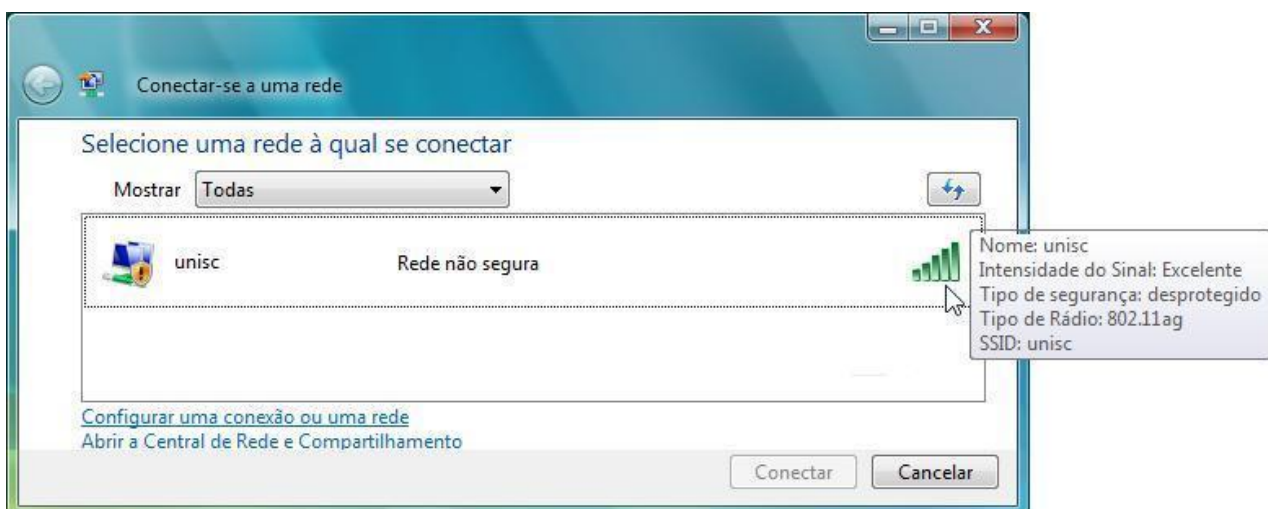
Conectar-se a uma rede

Selecione uma rede à qual se conectar

Mostrar Todas

unisc Rede não segura

Nome: unisc
Intensidade do Sinal: Excelente
Tipo de segurança: desprotegido
Tipo de Rádio: 802.11ag
SSID: unisc

Configurar uma conexão ou uma rede
Abrir a Central de Rede e Compartilhamento

Conectar Cancelar